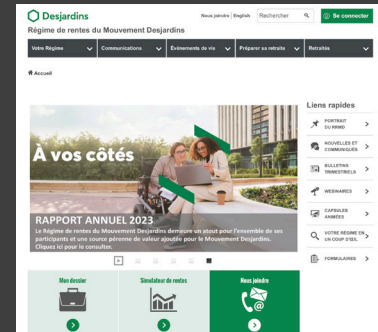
Desjardins

Nous joindre | English | Rechercher | Se connecter

Régime de rentes du Mouvement Desjardins

Votre Régime | Communications | Événements de vie | Préparer sa retraite | Retraités

Accueil

À vos côtés

RAPPORT ANNUEL 2023

Le Régime de rentes du Mouvement Desjardins demeure un atout pour l'ensemble de ses participants et une source pérenne de valeur ajoutée pour le Mouvement Desjardins. Cliquez ici pour le consulter.

Liens rapides

PORTRAIT DU RRMD

NOUVELLES ET COMMUNIQUÉS

BULLETINS TRIMESTRIELS

WEBINAIRES

CAPSULES ANIMÉES

VOTRE RÉGIME EN UN COUP D'ŒIL

FORMULAIRES

Mon dossier

Simulateur de rentes

Nous joindre